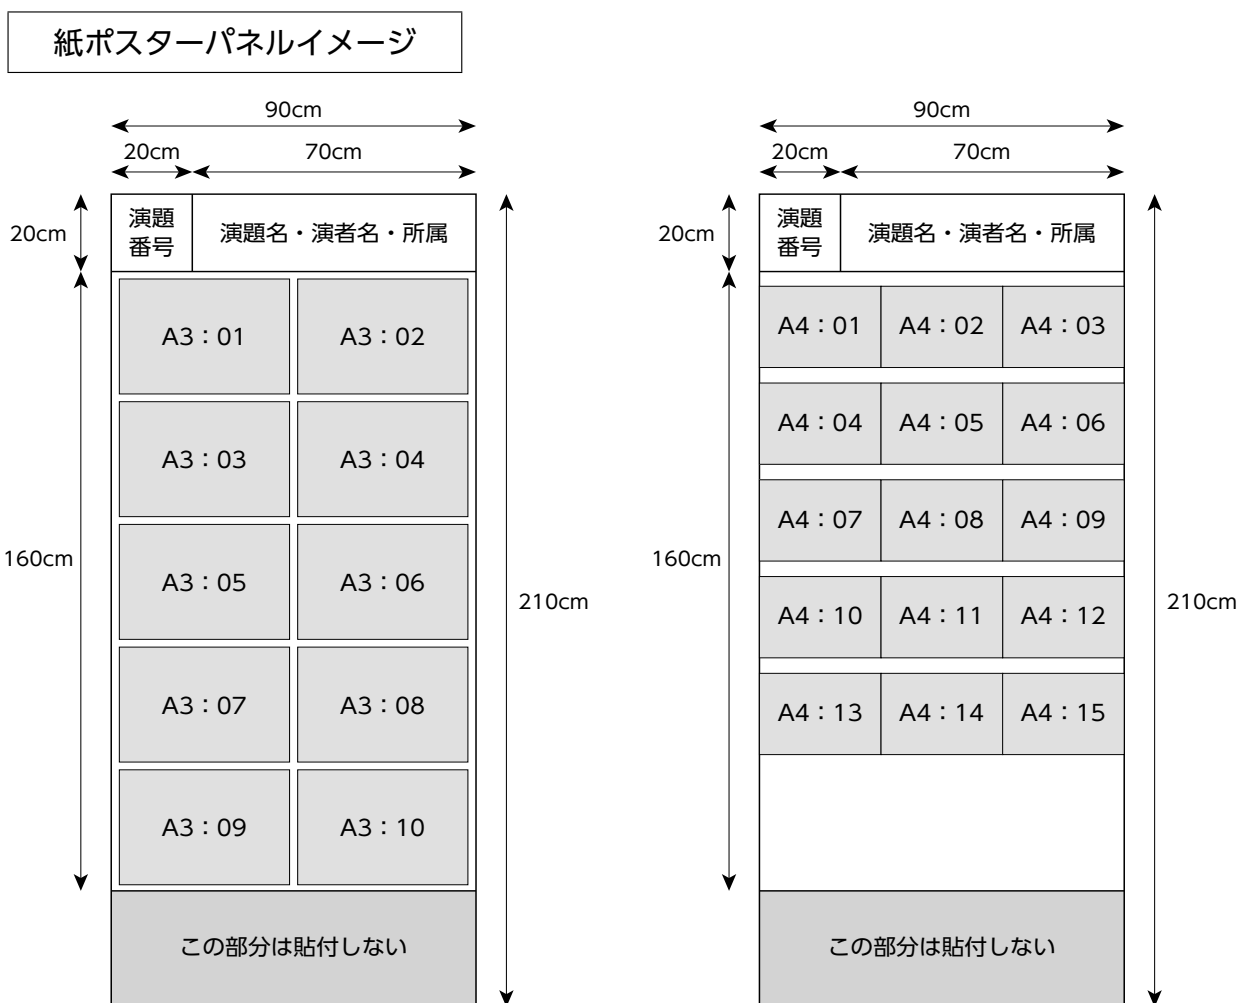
紙ポスターパネルイメージ

90cm
20cm
70cm
20cm
演題番号
演題名・演者名・所属
160cm
210cm

| A3：01 | A3：02 |
|---|---|
| A3：03 | A3：04 |
| A3：05 | A3：06 |
| A3：07 | A3：08 |
| A3：09 | A3：10 |

この部分は貼付しない

90cm
20cm
70cm
20cm
演題番号
演題名・演者名・所属
160cm
210cm

| A4：01 | A4：02 | A4：03 |
|---|---|---|
| A4：04 | A4：05 | A4：06 |
| A4：07 | A4：08 | A4：09 |
| A4：10 | A4：11 | A4：12 |
| A4：13 | A4：14 | A4：15 |

この部分は貼付しない